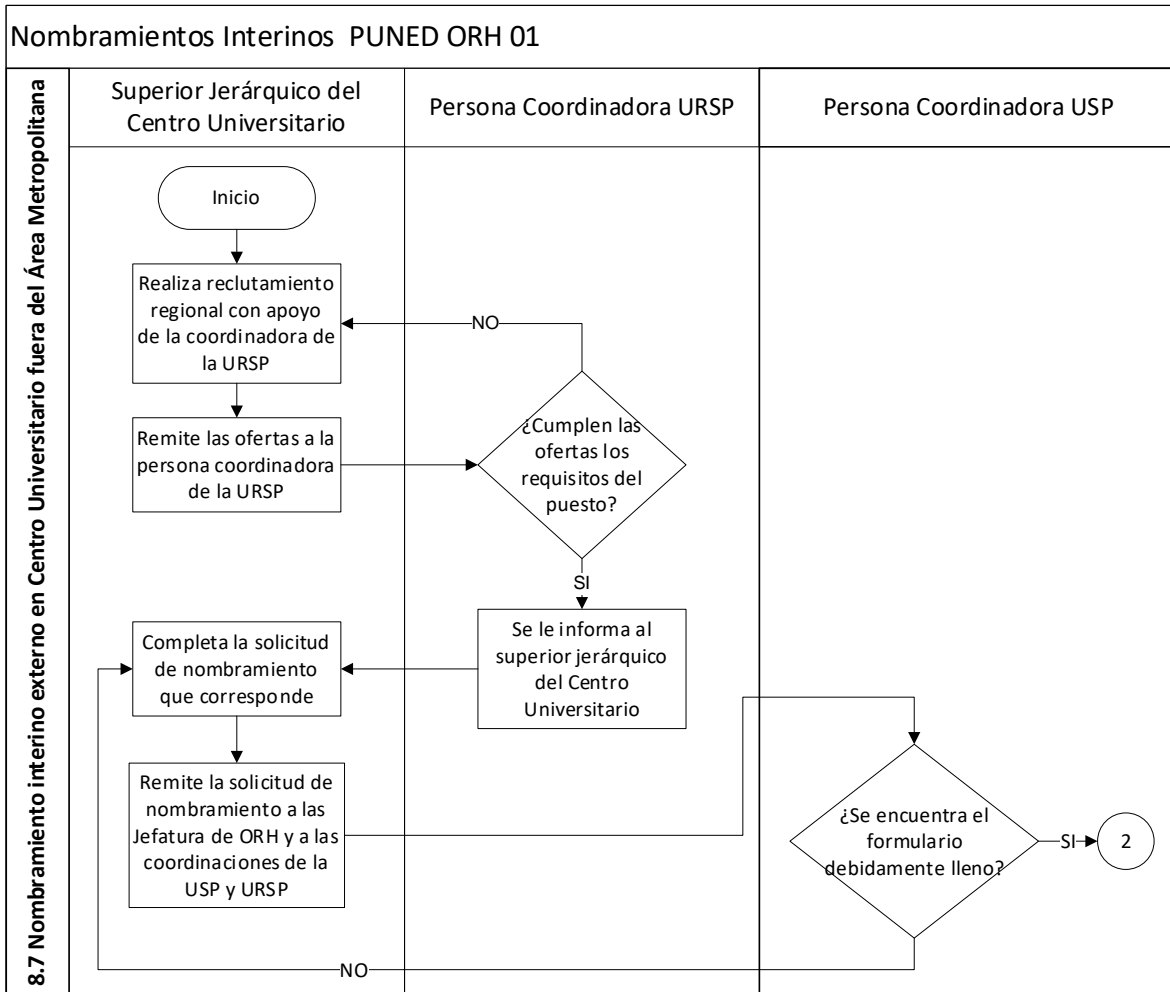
Nombramientos Interinos PUNED ORH 01

8.7 Nombramiento interino externo en Centro Universitario fuera del Área Metropolitana

Superior Jerárquico del Centro Universitario

Persona Coordinadora URSP

Persona Coordinadora USP

Inicio

Realiza reclutamiento regional con apoyo de la coordinadora de la URSP

NO

Remite las ofertas a la persona coordinadora de la URSP

¿Cumplen las ofertas los requisitos del puesto?

SI

Se le informa al superior jerárquico del Centro Universitario

Completa la solicitud de nombramiento que corresponde

Remite la solicitud de nombramiento a las Jefatura de ORH y a las coordinaciones de la USP y URSP

¿Se encuentra el formulario debidamente lleno?

SI

2

NO